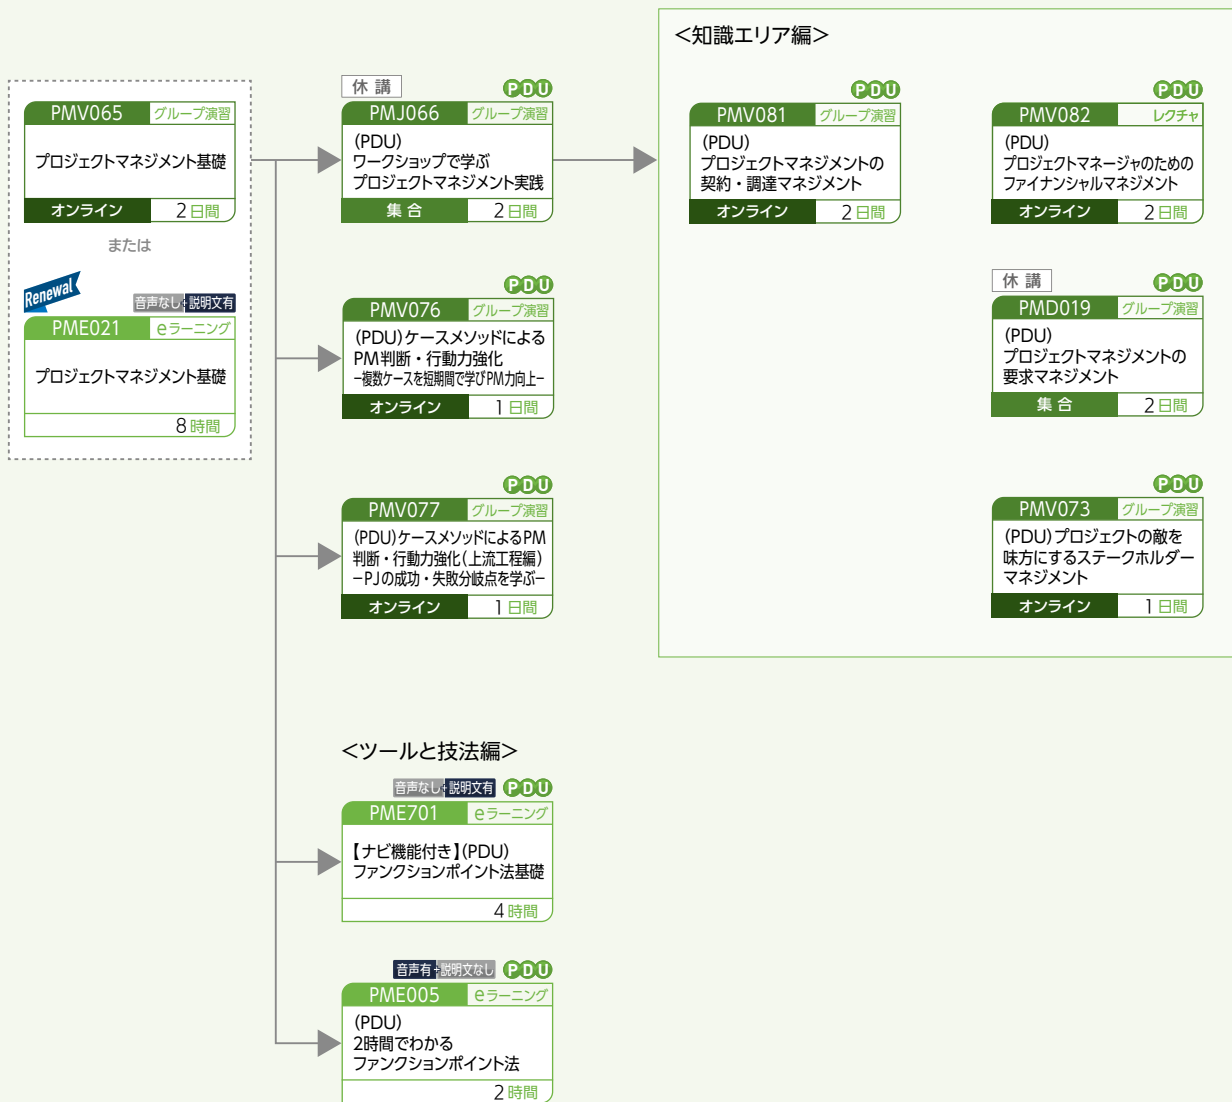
PMV065 グループ演習
プロジェクトマネジメント基礎
オンライン 2日間

または

Renewal
音声なし+説明文有
PME021 eラーニング
プロジェクトマネジメント基礎
8時間

休講
PDU
PMJ066 グループ演習
(PDU)
ワークショップで学ぶ
プロジェクトマネジメント実践
集合 2日間

PDU
PMV076 グループ演習
(PDU)ケースメソッドによる
PM判断・行動力強化
−複数ケースを短期間で学びPM力向上−
オンライン 1日間

PDU
PMV077 グループ演習
(PDU)ケースメソッドによるPM判断・行動力強化(上流工程編)
−PJの成功・失敗分岐点を学ぶ−
オンライン 1日間

<ツールと技法編>

音声なし+説明文有 PDU
PME701 eラーニング
【ナビ機能付き】(PDU)
ファンクションポイント法基礎
4時間

音声有+説明文なし PDU
PME005 eラーニング
(PDU)
2時間でわかる
ファンクションポイント法
2時間

<知識エリア編>

PDU
PMV081 グループ演習
(PDU)
プロジェクトマネジメントの
契約・調達マネジメント
オンライン 2日間

PDU
PMV082 レクチャ
(PDU)
プロジェクトマネージャのための
ファイナンシャルマネジメント
オンライン 2日間

休講
PDU
PMD019 グループ演習
(PDU)
プロジェクトマネジメントの
要求マネジメント
集合 2日間

PDU
PMV073 グループ演習
(PDU)プロジェクトの敵を
味方にするステークホルダー
マネジメント
オンライン 1日間